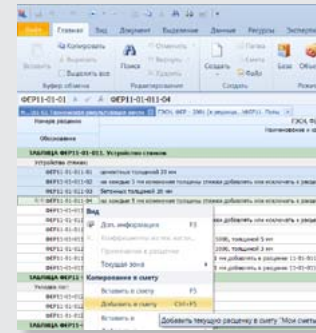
Главная | Вид | Документ | Выделение | Данные | Ресурсы | Экспорт

Копировать | Вырезать | Выделить все | Вставить | Буфер обмена

Поиск | Отметить | Вернуть | Удалить | Создать | Смета | База | Объе

ФЕР11-01-011 | ФЕР11-01-011-04

ГЭСН, ФЕР - 2001 (в редакции...)

Номер расценки | Обоснование

ТАБЛИЦА ФЕР11-01-011. Устройство стяжек

Устройство стяжек:

ФЕР11-01-011-01 цементных толщиной 20 мм

ФЕР11-01-011-02 на каждые 5 мм изменения толщины стяжки добавлять или исключать к расценке

ФЕР11-01-011-03 бетонных толщиной 20 мм

ФЕР11-01-011-04 на каждые 5 мм изменения толщины стяжки добавлять или исключать к расценке

ФЕР11-01-011

Вид

Доп. информация F3

Коэффициенты из тех. части...

Примечание к разделу

Текущая зона

Копирование в смету

Вставить в смету F5

Добавить в смету Ctrl+F5

Вставить в

Добавить текущую расценку в смету "Мои сметы"

ТАБЛИЦА ФЕР11

Укладка лаг

ТАБЛИЦА ФЕР11

100, толщиной 5 мм

...5 мм добавлять к расценке 11-01-011

...5 мм добавлять к расценке 11-01-011